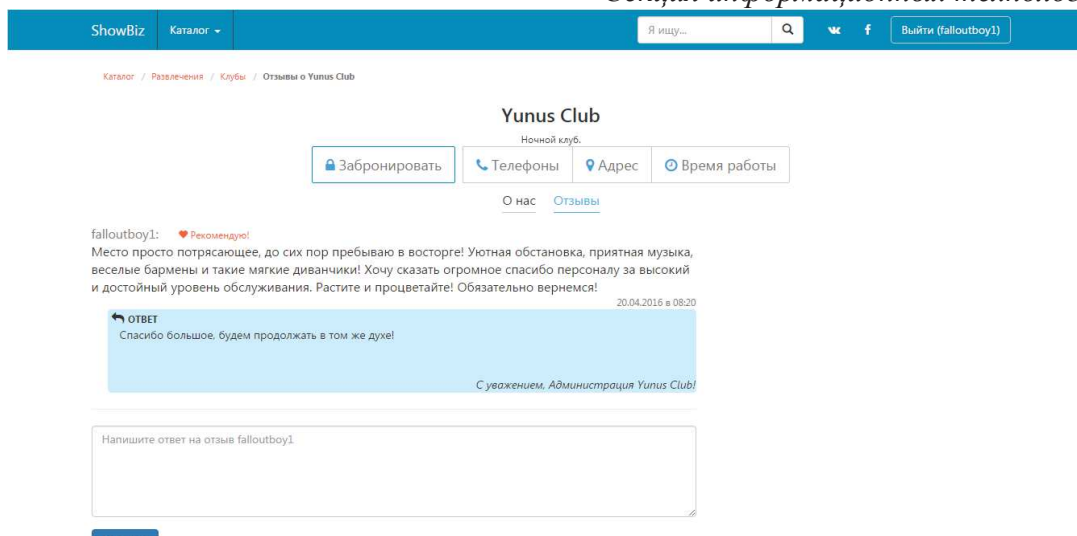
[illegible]

ShowBiz Каталог

Я ищу...

Выйти (falloutboy1)

Каталог / Развлечения / Клубы / Отзывы о Yunus Club

Yunus Club

Ночной клуб.

Забронировать Телефоны Адрес Время работы

О нас Отзывы

falloutboy1: Рекомендую!

Место просто потрясающее, до сих пор пребываю в восторге! Уютная обстановка, приятная музыка, веселые бармены и такие мягкие диванчики! Хочу сказать огромное спасибо персоналу за высокий и достойный уровень обслуживания. Растите и процветайте! Обязательно вернемся!

20.04.2016 в 08:20

ОТВЕТ

Спасибо большое, будем продолжать в том же духе!

С уважением, Администрация Yunus Club!

Напишите ответ на отзыв falloutboy1